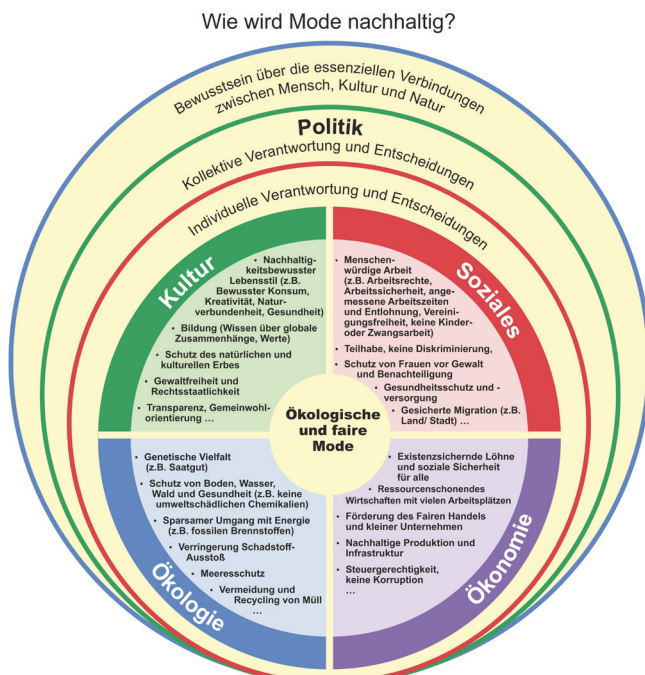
Wie wird Mode nachhaltig?

Bewusstsein über die essenziellen Verbindungen zwischen Mensch, Kultur und Natur

Politik

Kollektive Verantwortung und Entscheidungen

Individuelle Verantwortung und Entscheidungen

Kultur

• Nachhaltigkeitsbewusster Lebensstil (z.B. Bewusster Konsum, Kreativität, Naturverbundenheit, Gesundheit)
• Bildung (Wissen über globale Zusammenhänge, Werte)
• Schutz des natürlichen und kulturellen Erbes
• Gewaltfreiheit und Rechtsstaatlichkeit
• Transparenz, Gemeinwohlorientierung …

Soziales

• Menschenwürdige Arbeit (z.B. Arbeitsrechte, Arbeitssicherheit, angemessene Arbeitszeiten und Entlohnung, Vereinigungsfreiheit, keine Kinder- oder Zwangsarbeit)
• Teilhabe, keine Diskriminierung,
• Schutz von Frauen vor Gewalt und Benachteiligung
• Gesundheitsschutz und -versorgung
• Gesicherte Migration (z.B. Land/ Stadt) …

Ökologische und faire Mode

Ökologie

• Genetische Vielfalt (z.B. Saatgut)
• Schutz von Boden, Wasser, Wald und Gesundheit (z.B. keine umweltschädlichen Chemikalien)
• Sparsamer Umgang mit Energie (z.B. fossilen Brennstoffen)
• Verringerung Schadstoff-Ausstoß
• Meeresschutz
• Vermeidung und Recycling von Müll …

Ökonomie

• Existenzsichernde Löhne und soziale Sicherheit für alle
• Ressourcenschonendes Wirtschaften mit vielen Arbeitsplätzen
• Förderung des Fairen Handels und kleiner Unternehmen
• Nachhaltige Produktion und Infrastruktur
• Steuergerechtigkeit, keine Korruption …